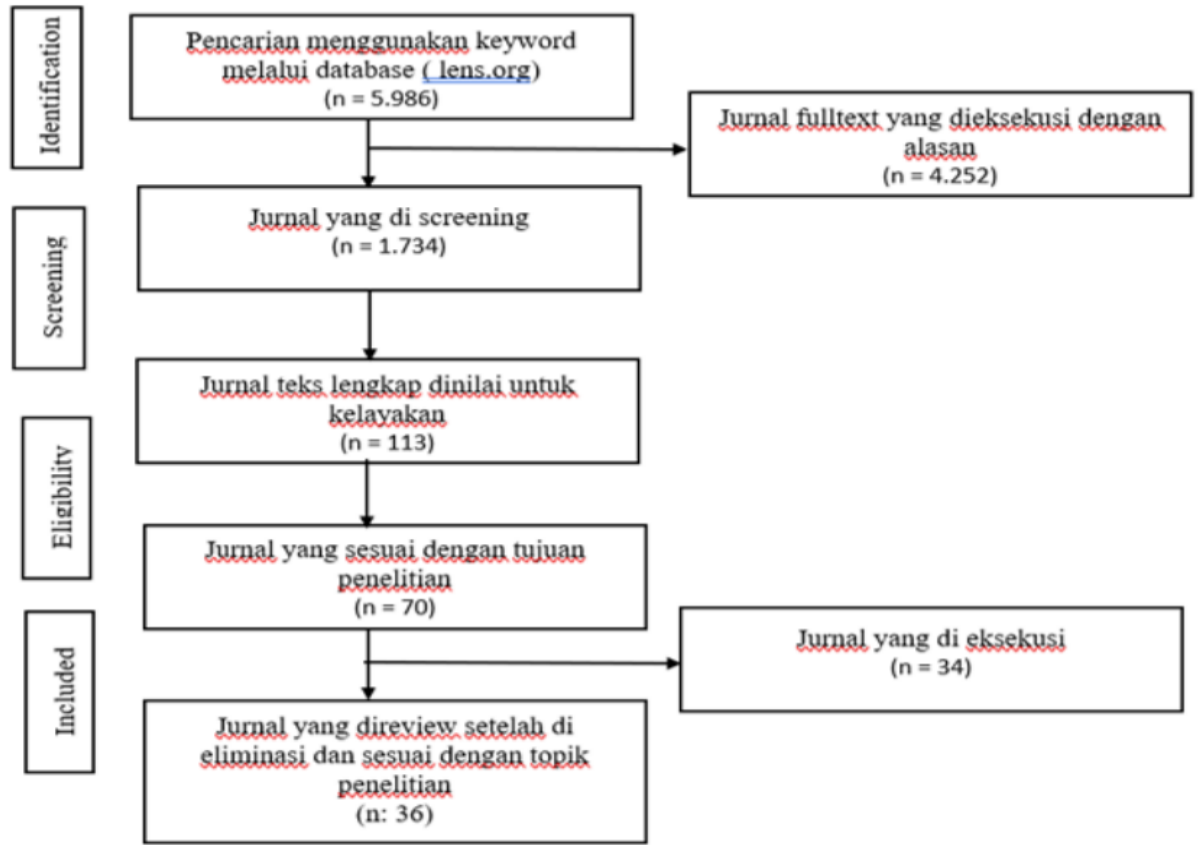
Identification

Pencarian menggunakan keyword melalui database ( lens.org) (n = 5.986)

Jurnal fulltext yang dieksekusi dengan alasan (n = 4.252)

Screening

Jurnal yang di screening (n = 1.734)

Jurnal teks lengkap dinilai untuk kelayakan (n = 113)

Eligibility

Jurnal yang sesuai dengan tujuan penelitian (n = 70)

Included

Jurnal yang di eksekusi (n = 34)

Jurnal yang direview setelah di eliminasi dan sesuai dengan topik penelitian (n: 36)